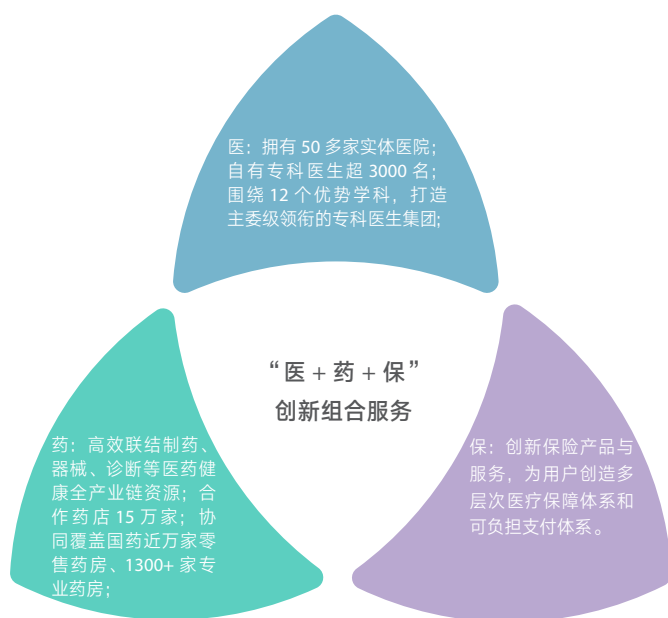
医：拥有 50 多家实体医院；自有专科医生超 3000 名；围绕 12 个优势学科，打造主委级领衔的专科医生集团；

“医 + 药 + 保”
创新组合服务

药：高效联结制药、器械、诊断等医药健康全产业链资源；合作药店 15 万家；协同覆盖国药近万家零售药房、1300+ 家专业药房；

保：创新保险产品与服务，为用户创造多层次医疗保障体系和可负担支付体系。